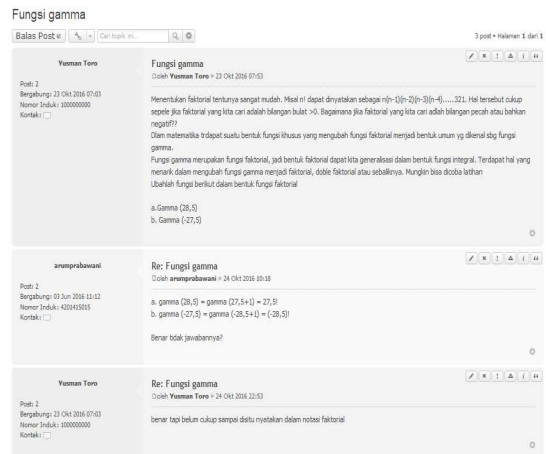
Fungsi gamma

Balas Post « | Cari topik ini... | 3 post • Halaman 1 dari 1

Yusman Toro
Post: 2
Bergabung: 23 Okt 2016 07:03
Nomor Induk: 1000000000
Kontak:

Fungsi gamma
Oleh Yusman Toro » 23 Okt 2016 07:53

Menentukan faktorial tentunya sangat mudah. Misal n! dapat dinyatakan sebagai n(n-1)(n-2)(n-3)(n-4)......321. Hal tersebut cukup sepele jika faktorial yang kita cari adalah bilangan bulat >0. Bagaimana jika faktorial yang kita cari adalah bilangan pecah atau bahkan negatif??
Dlam matematika trdapat suatu bentuk fungsi khusus yang mengubah fungsi faktorial menjadi bentuk umum yg dikenal sbg fungsi gamma.
Fungsi gamma merupakan fungsi faktorial, jadi bentuk faktorial dapat kita generalisasi dalam bentuk fungsi integral. Terdapat hal yang menarik dalam mengubah fungsi gamma menjadi faktorial, doble faktorial atau sebalknya. Mungkin bisa dicoba latihan
Ubahlah fungsi berikut dalam bentuk fungsi faktorial

a.Gamma (28,5)
b. Gamma (-27,5)

arumprabawani
Post: 2
Bergabung: 03 Jun 2016 11:12
Nomor Induk: 4201415015
Kontak:

Re: Fungsi gamma
Oleh arumprabawani » 24 Okt 2016 10:18

a. gamma (28,5) = gamma (27,5+1) = 27,5!
b. gamma (-27,5) = gamma (-28,5+1) = (-28,5)!

Benar tidak jawabannya?

Yusman Toro
Post: 2
Bergabung: 23 Okt 2016 07:03
Nomor Induk: 1000000000
Kontak:

Re: Fungsi gamma
Oleh Yusman Toro » 24 Okt 2016 22:53

benar tapi belum cukup sampai disitu nyatakan dalam notasi faktorial